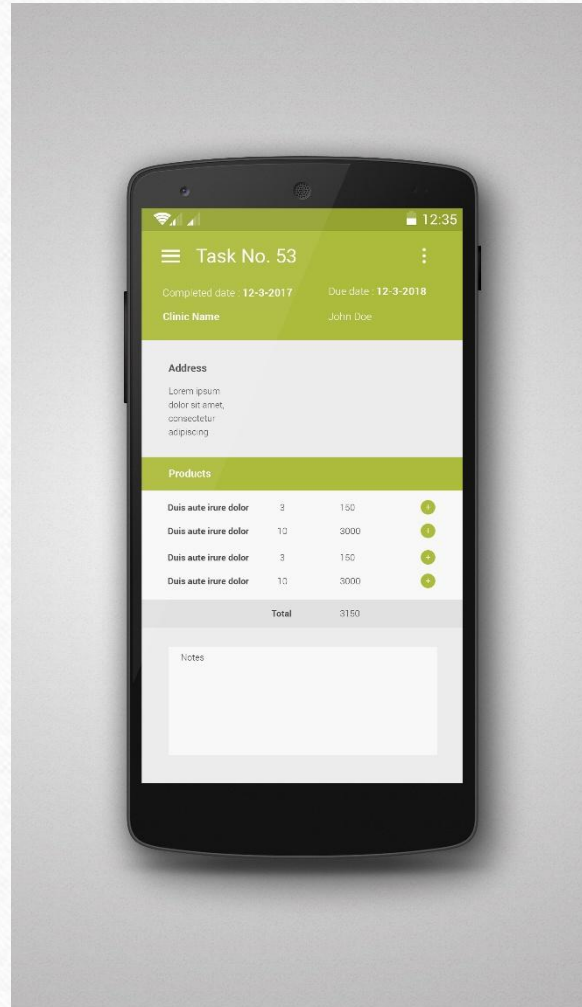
12:35

Task No. 53

Completed date : 12-3-2017

Due date : 12-3-2018

Clinic Name

John Doe

Address

Lorem ipsum dolor sit amet, consectetur adipiscing

Products

| | | | |
|---|---|---|---|
| Duis aute irure dolor | 3 | 150 | + |
| Duis aute irure dolor | 10 | 3000 | + |
| Duis aute irure dolor | 3 | 150 | + |
| Duis aute irure dolor | 10 | 3000 | + |
| | Total | 3150 | |

Notes